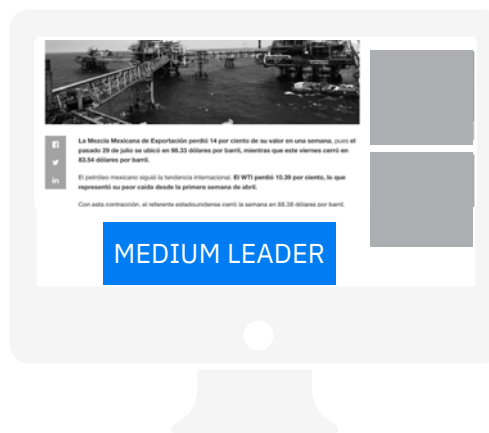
f
t
in

La Mezcla Mexicana de Exportación perdió 14 por ciento de su valor en una semana, pues el pasado 29 de julio se ubicó en 98.33 dólares por barril, mientras que este viernes cerró en 83.54 dólares por barril.

El petróleo mexicano siguió la tendencia internacional. El WTI perdió 10.39 por ciento, lo que representó su peor caída desde la primera semana de abril.

Con esta contracción, el referente estadounidense cerró la semana en 88.38 dólares por barril.

MEDIUM LEADER